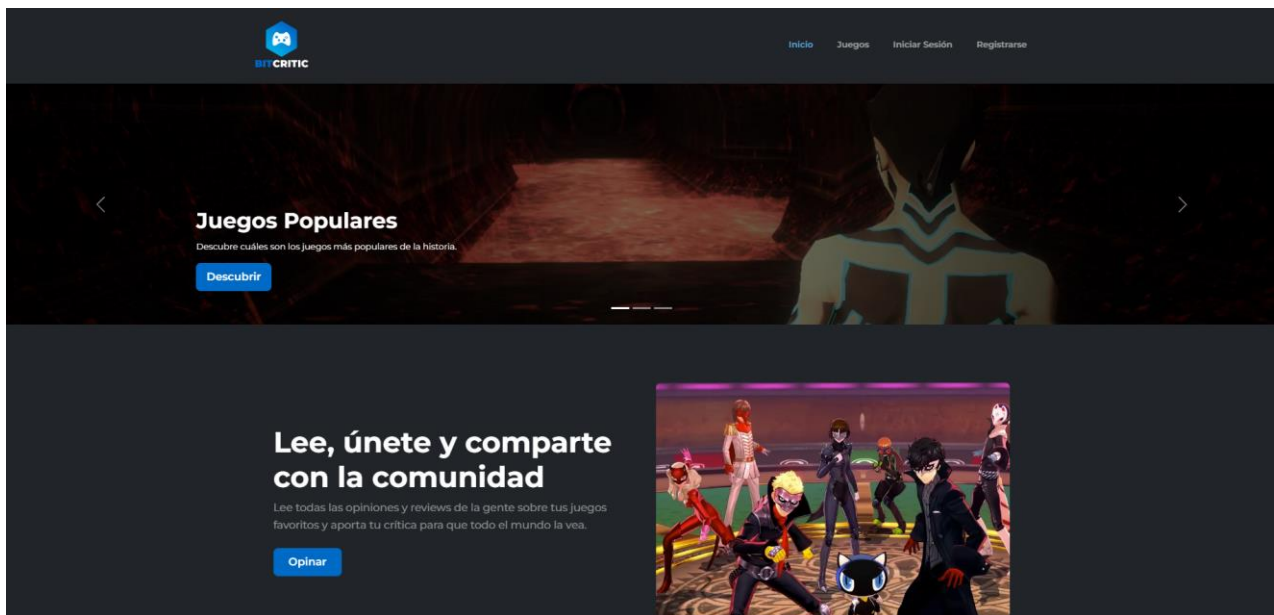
BITCRITIC

Inicio Juegos Iniciar Sesión Registrarse

Juegos Populares

Descubre cuáles son los juegos más populares de la historia.

Descubrir

Lee, únete y comparte con la comunidad

Lee todas las opiniones y reviews de la gente sobre tus juegos favoritos y aporta tu crítica para que todo el mundo la vea.

Opinar